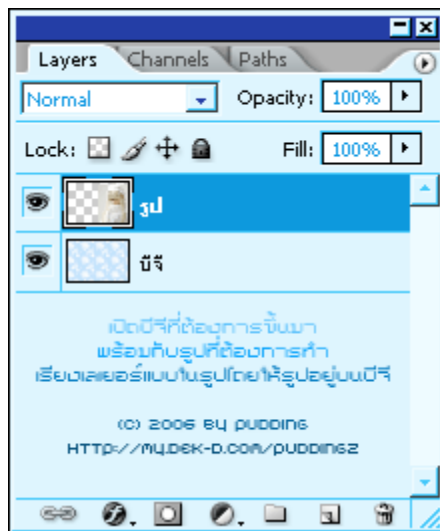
Layers Channels Paths

Normal

Opacity: 100%

Lock:

Fill: 100%

รูป

บีจี

เปิดบีจีที่ต้องการขึ้นมา
พร้อมกับรูปที่ต้องการทำ
เรียงเลเยอร์แบบในรูปโดยให้รูปอยู่บนบีจี

(C) 2006 BY PUDDING
HTTP://MY.DEK-D.COM/PUDDING2